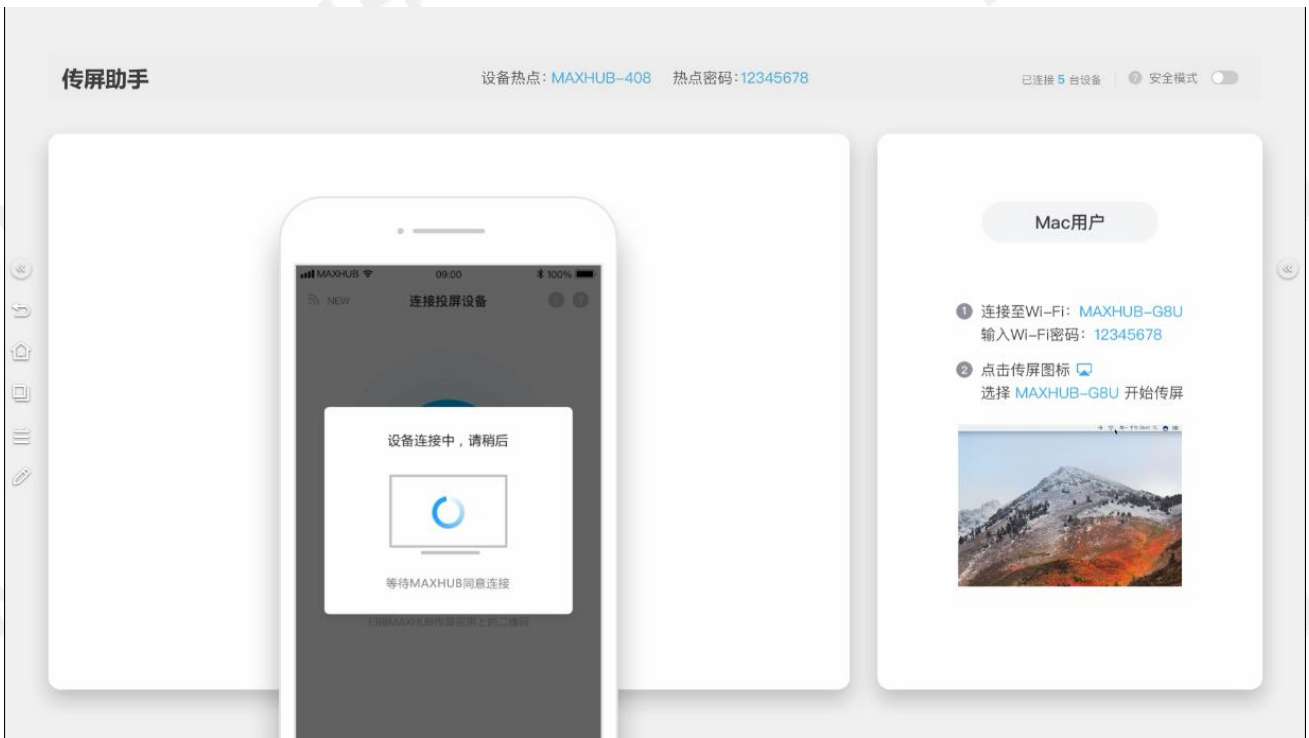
传屏助手

设备热点：MAXHUB-408 热点密码：12345678

已连接 5 台设备 安全模式

MAXHUB 09:00 100%

NEW 连接投屏设备

设备连接中，请稍后

等待MAXHUB同意连接

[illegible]

Mac用户

1 连接至Wi-Fi：MAXHUB-G8U
输入Wi-Fi密码：12345678

2 点击传屏图标
选择 MAXHUB-G8U 开始传屏